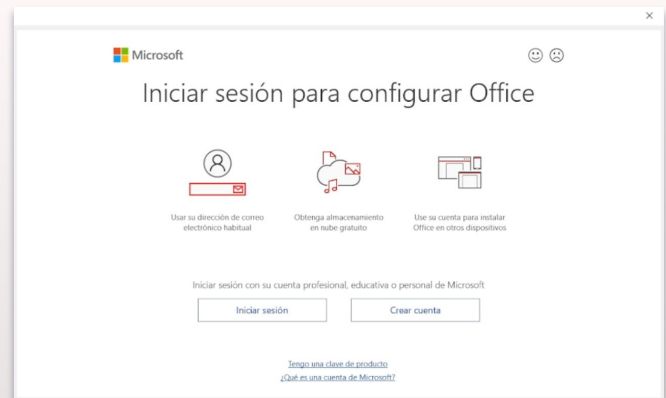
×

Microsoft

☺ ☹

Iniciar sesión para configurar Office

Usar su dirección de correo electrónico habitual

Obtenga almacenamiento en nube gratuito

Use su cuenta para instalar Office en otros dispositivos

Iniciar sesión con su cuenta profesional, educativa o personal de Microsoft

Iniciar sesión

Crear cuenta

Tengo una clave de producto

¿Qué es una cuenta de Microsoft?